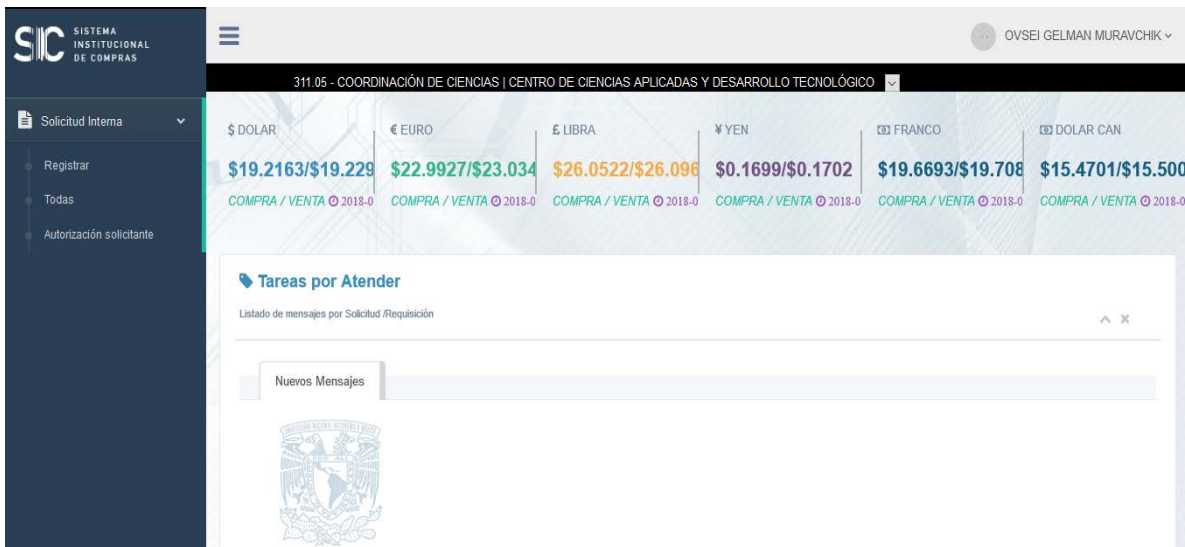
SIC SISTEMA INSTITUCIONAL DE COMPRAS

OVSEI GELMAN MURAVCHIK

311.05 - COORDINACIÓN DE CIENCIAS | CENTRO DE CIENCIAS APLICADAS Y DESARROLLO TECNOLÓGICO

Solicitud Interna

Registrar

Todas

Autorización solicitante

| $ DOLAR | € EURO | £ LIBRA | ¥ YEN | FRANCO | DOLAR CAN |
|---|---|---|---|---|---|
| $19.2163/$19.229 | $22.9927/$23.034 | $26.0522/$26.096 | $0.1699/$0.1702 | $19.6693/$19.708 | $15.4701/$15.500 |
| COMPRA / VENTA 2018-0 | COMPRA / VENTA 2018-0 | COMPRA / VENTA 2018-0 | COMPRA / VENTA 2018-0 | COMPRA / VENTA 2018-0 | COMPRA / VENTA 2018-0 |

Tareas por Atender

Listado de mensajes por Solicitud /Requisición

Nuevos Mensajes

UNIVERSIDAD NACIONAL AUTÓNOMA DE MÉXICO